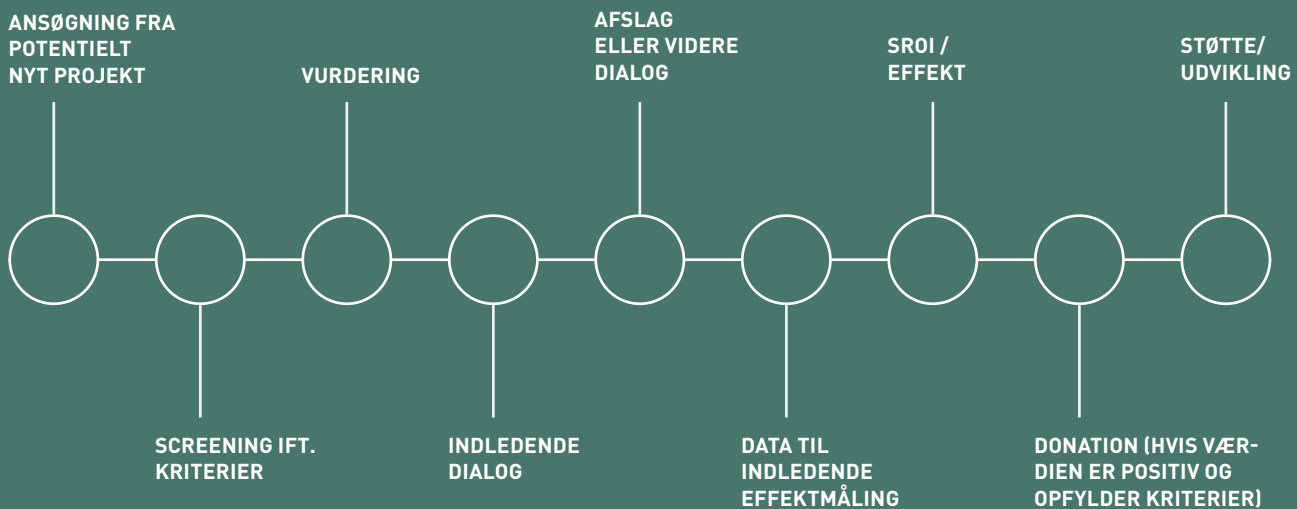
ANSØGNING FRA POTENTIELT NYT PROJEKT

SCREENING IFT. KRITERIER

VURDERING

INDLEDENDE DIALOG

AFSLAG ELLER VIDERE DIALOG

DATA TIL INDLEDENDE EFFEKTMÅLING

SROI / EFFEKT

DONATION (HVIS VÆRDIEN ER POSITIV OG OPFYLDER KRITERIER)

STØTTE/ UDVIKLING